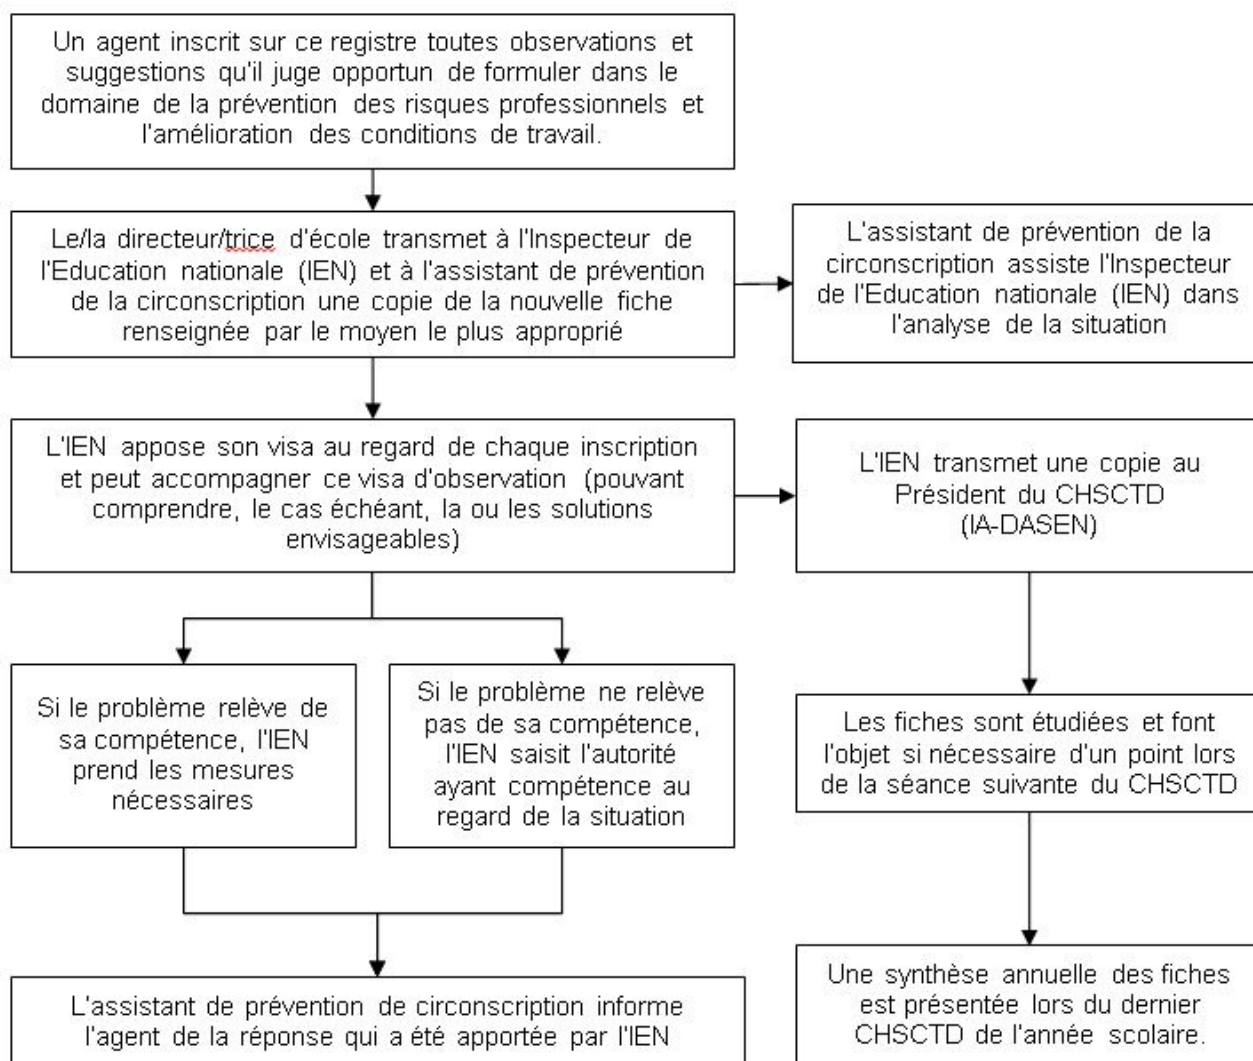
Un agent inscrit sur ce registre toutes observations et suggestions qu'il juge opportun de formuler dans le domaine de la prévention des risques professionnels et l'amélioration des conditions de travail.

Le/la directeur/trice d'école transmet à l'Inspecteur de l'Education nationale (IEN) et à l'assistant de prévention de la circonscription une copie de la nouvelle fiche renseignée par le moyen le plus approprié

L'assistant de prévention de la circonscription assiste l'Inspecteur de l'Education nationale (IEN) dans l'analyse de la situation

L'IEN appose son visa au regard de chaque inscription et peut accompagner ce visa d'observation (pouvant comprendre, le cas échéant, la ou les solutions envisageables)

L'IEN transmet une copie au Président du CHSCTD (IA-DASEN)

Si le problème relève de sa compétence, l'IEN prend les mesures nécessaires

Si le problème ne relève pas de sa compétence, l'IEN saisit l'autorité ayant compétence au regard de la situation

Les fiches sont étudiées et font l'objet si nécessaire d'un point lors de la séance suivante du CHSCTD

L'assistant de prévention de circonscription informe l'agent de la réponse qui a été apportée par l'IEN

Une synthèse annuelle des fiches est présentée lors du dernier CHSCTD de l'année scolaire.